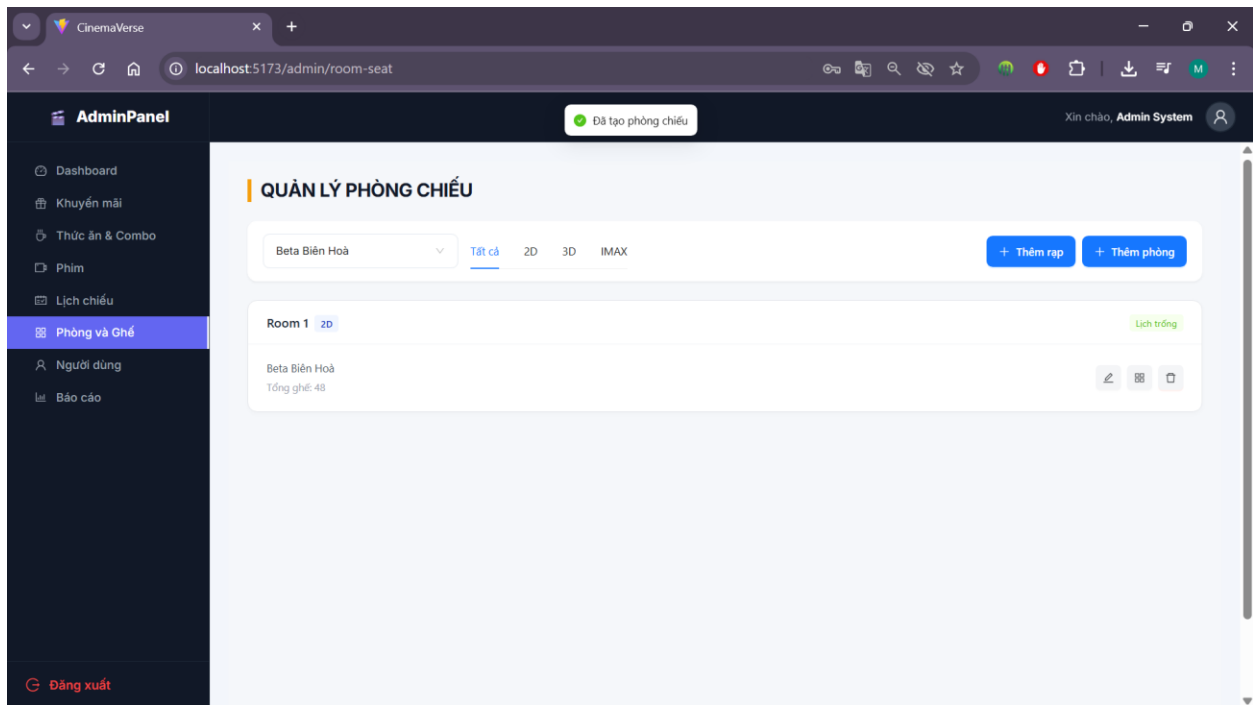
CinemaVerse

localhost:5173/admin/room-seat

M

AdminPanel

Đã tạo phòng chiếu

Xin chào, Admin System

Dashboard
Khuyến mãi
Thức ăn & Combo
Phim
Lịch chiếu
Phòng và Ghế
Người dùng
Báo cáo

Đăng xuất

QUẢN LÝ PHÒNG CHIẾU

Beta Biên Hoà

Tất cả 2D 3D IMAX

+ Thêm rạp
+ Thêm phòng

Room 1 2D

Lịch trống

Beta Biên Hoà
Tổng ghế: 48